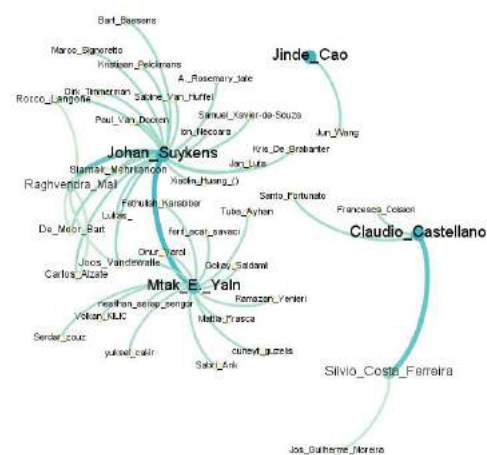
Bart_Baesens
Marco_Signoretto
Kristiaan_Pelckmans
A._Rosemary_tate
Dirk_Timmerman
Sabine_Van_Huffel
Rocco_Langone
Samuel_Xavier-de-Souza
Paul_Van_Dooren
Ion_Necoara
Johan_Suykens
Kris_De_Brabanter
Siamak_Mehrkanoon
Jan_Lutis
Raghvendra_Mall
Xiaolin_Huang_()
Lukas_
Fethullah_Karabiber
De_Moor_Bart
Joos_Vandewalle
Carlos_Alzate
Onur_Yarol
Tuba_Ayhan
feri_ocal_savaci
Ozkay_Saldamli
Mtak_E._Yaln
Ramazan_Yeniceri
neslihan_serap_sengor
Volkan_KILIC
Mattia_Frasca
Serdar_cozc
yuksel_cakir
cuneyt_guzelis
Sabri_Arik
Jinde_Cao
Jun_Wang
Santo_Fortunato
Francesca_Colaiori
Claudio_Castellano
Silvio_Costa_Ferreira
Jos_Guilherme_Moreira